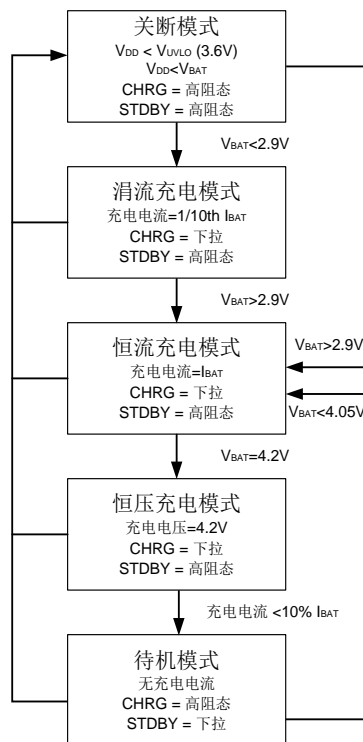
关断模式
$V_{DD} < V_{UVLO}$ (3.6V)
$V_{DD}<V_{BAT}$
CHRG = 高阻态
STDBY = 高阻态

$V_{BAT}$<2.9V

涓流充电模式
充电电流=1/10th $I_{BAT}$
CHRG = 下拉
STDBY = 高阻态

$V_{BAT}$>2.9V

恒流充电模式
充电电流=$I_{BAT}$
CHRG = 下拉
STDBY = 高阻态

$V_{BAT}$>2.9V

$V_{BAT}$<4.05V

$V_{BAT}$=4.2V

恒压充电模式
充电电压=4.2V
CHRG = 下拉
STDBY = 高阻态

充电电流 <10% $I_{BAT}$

待机模式
无充电电流
CHRG = 高阻态
STDBY = 下拉